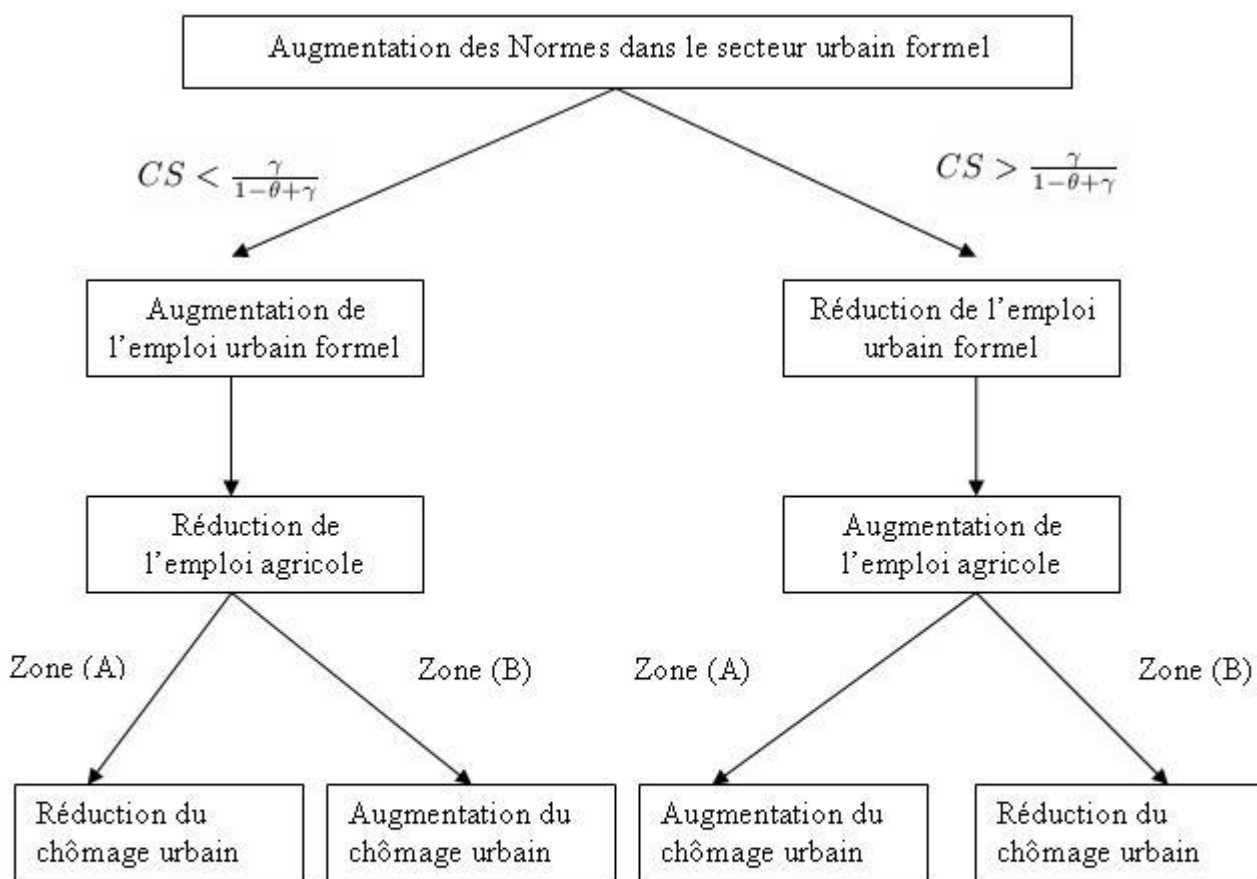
Augmentation des Normes dans le secteur urbain formel

$CS < \frac{\gamma}{1-\theta+\gamma}$

$CS > \frac{\gamma}{1-\theta+\gamma}$

Augmentation de l'emploi urbain formel

Réduction de l'emploi urbain formel

Réduction de l'emploi agricole

Augmentation de l'emploi agricole

Zone (A)

Zone (B)

Zone (A)

Zone (B)

Réduction du chômage urbain

Augmentation du chômage urbain

Augmentation du chômage urbain

Réduction du chômage urbain